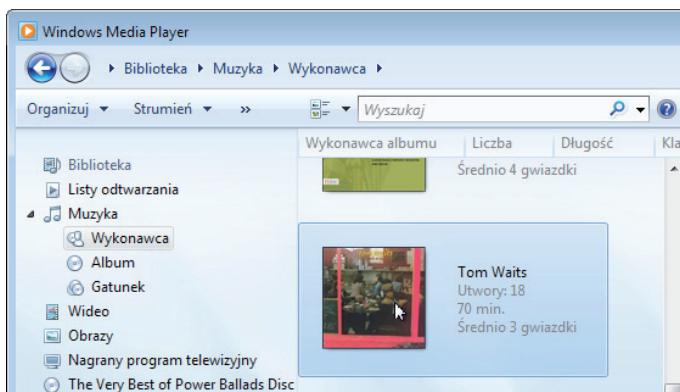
Windows Media Player

Biblioteka ▸ Muzyka ▸ Wykonawca ▸

Organizuj ▾ Strumień ▾ »

Wyszukaj

Wykonawca albumu | Liczba | Długość | Kla

Średnio 4 gwiazdki

Biblioteka
Listy odtwarzania
Muzyka
Wykonawca
Album
Gatunek
Wideo
Obrazy
Nagrany program telewizyjny
The Very Best of Power Ballads Disc

Tom Waits
Utwory: 18
70 min.
Średnio 3 gwiazdki